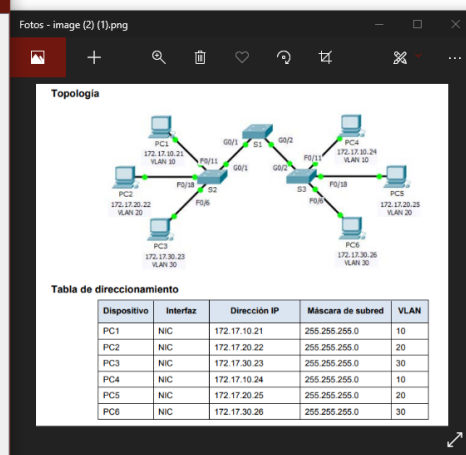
Fotos - image (2) (1).png

Topología

PC1
172.17.10.21
VLAN 10

PC2
172.17.20.22
VLAN 20

PC3
172.17.30.23
VLAN 30

PC4
172.17.10.24
VLAN 10

PC5
172.17.20.25
VLAN 20

PC6
172.17.30.26
VLAN 30

G0/1
S1
G0/2
F0/11
G0/1
S2
F0/18
F0/6
G0/2
F0/11
S3
F0/18
F0/6

Tabla de direccionamiento

| Dispositivo | Interfaz | Dirección IP | Máscara de subred | VLAN |
|---|---|---|---|---|
| PC1 | NIC | 172.17.10.21 | 255.255.255.0 | 10 |
| PC2 | NIC | 172.17.20.22 | 255.255.255.0 | 20 |
| PC3 | NIC | 172.17.30.23 | 255.255.255.0 | 30 |
| PC4 | NIC | 172.17.10.24 | 255.255.255.0 | 10 |
| PC5 | NIC | 172.17.20.25 | 255.255.255.0 | 20 |
| PC6 | NIC | 172.17.30.26 | 255.255.255.0 | 30 |